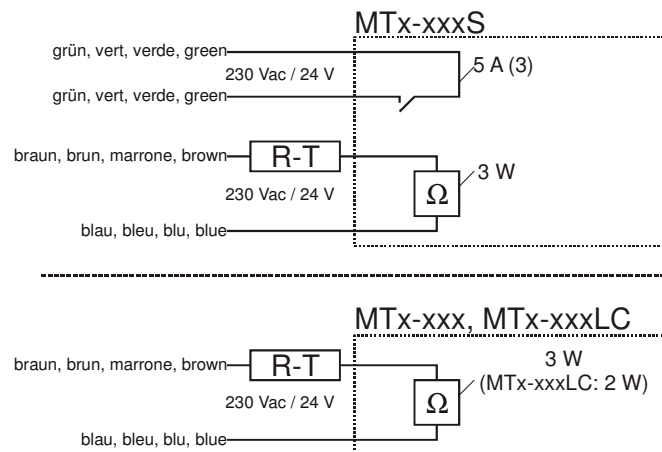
MTx-xxxS

grün, vert, verde, green

230 Vac / 24 V

grün, vert, verde, green

5 A (3)

braun, brun, marrone, brown

R-T

3 W

230 Vac / 24 V

$\Omega$

blau, bleu, blu, blue

MTx-xxx, MTx-xxxLC

braun, brun, marrone, brown

R-T

3 W

(MTx-xxxLC: 2 W)

230 Vac / 24 V

$\Omega$

blau, bleu, blu, blue